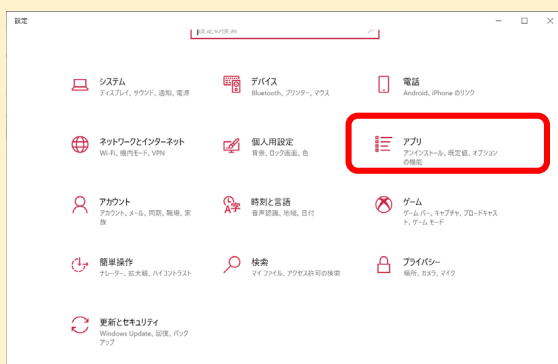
設定

設定の検索

システム
ディスプレイ、サウンド、通知、電源

デバイス
Bluetooth、プリンター、マウス

電話
Android、iPhone のリンク

ネットワークとインターネット
Wi-Fi、機内モード、VPN

個人用設定
背景、ロック画面、色

アプリ
アンインストール、既定値、オプションの機能

アカウント
アカウント、メール、同期、職場、家族

時刻と言語
音声認識、地域、日付

ゲーム
ゲーム バー、キャプチャ、ブロードキャスト、ゲーム モード

簡単操作
ナレーター、拡大鏡、ハイコントラスト

検索
マイ ファイル、アクセス許可の検索

プライバシー
場所、カメラ、マイク

更新とセキュリティ
Windows Update、回復、バックアップ